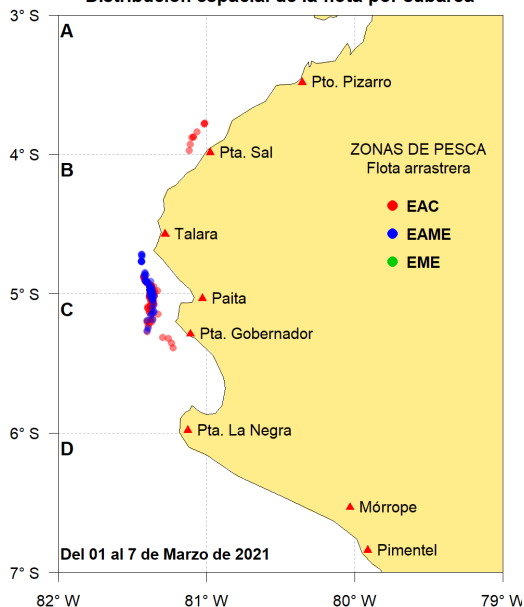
Distribución espacial de la flota por subárea

3° S
4° S
5° S
6° S
7° S

A
B
C
D

Pto. Pizarro
Pta. Sal
Talara
Paita
Pta. Gobernador
Pta. La Negra
Mórrope
Pimentel

ZONAS DE PESCA
Flota arrastrera
EAC
EAME
EME

Del 01 al 7 de Marzo de 2021

82° W
81° W
80° W
79° W